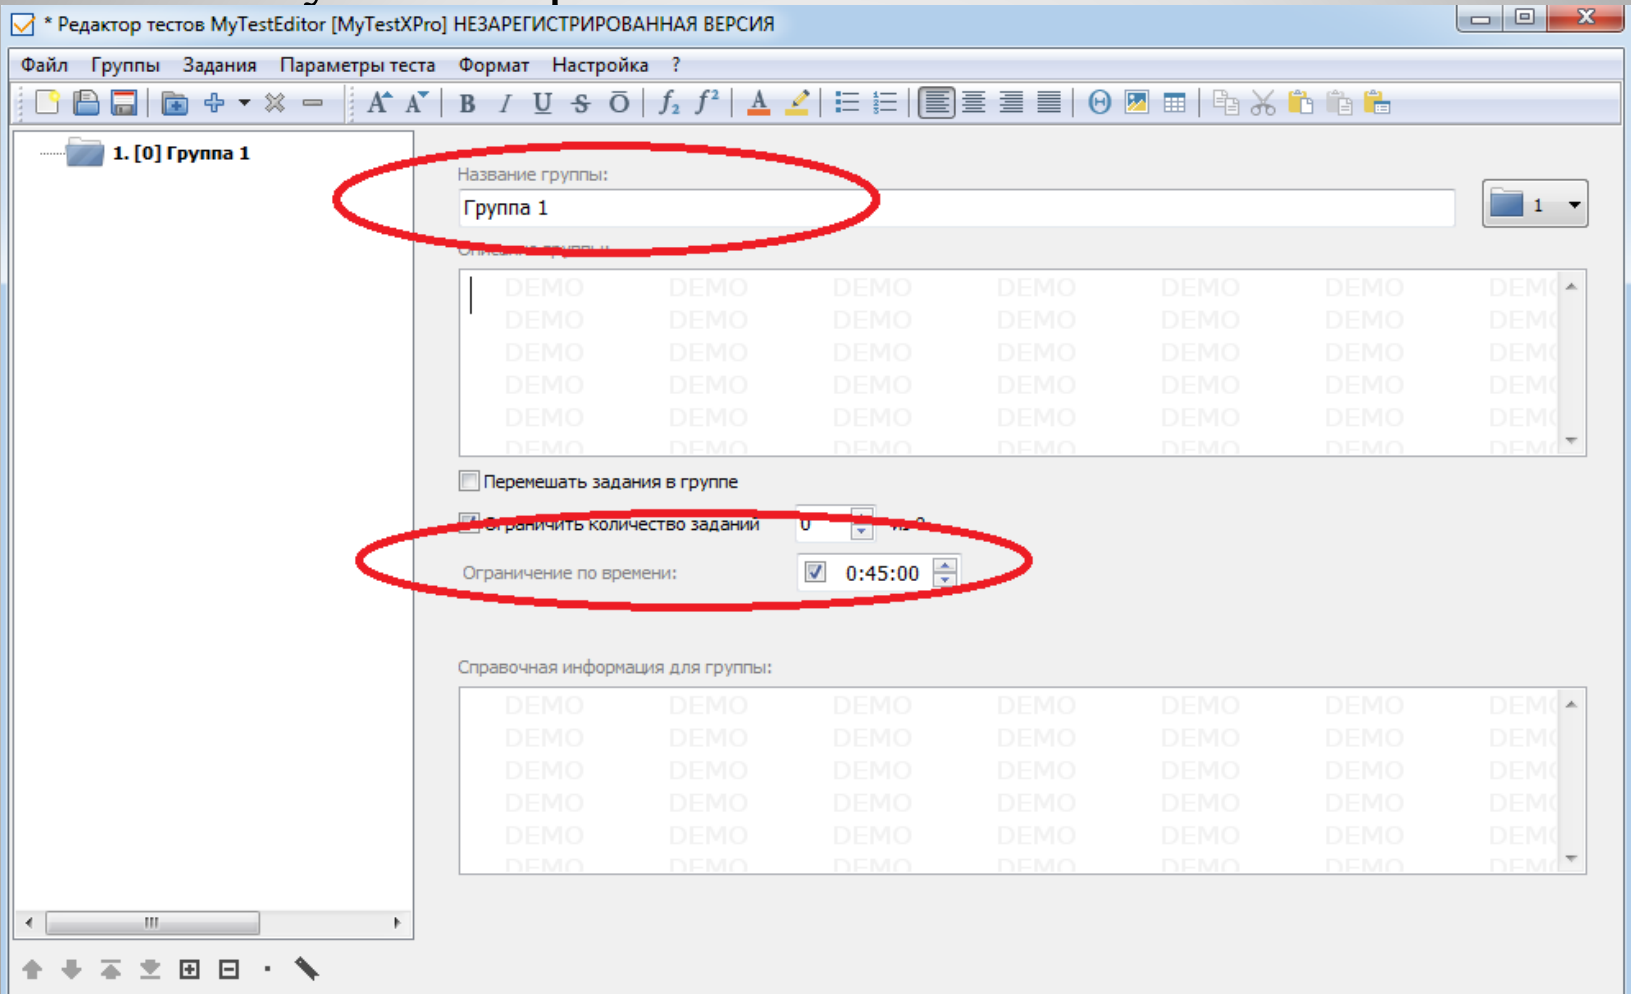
* Редактор тестов MyTestEditor [MyTestXPro] НЕЗАРЕГИСТРИРОВАННАЯ ВЕРСИЯ

Файл Группы Задания Параметры теста Формат Настройка ?

1. [0] Группа 1

Название группы:

Группа 1

1

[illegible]

DEMO DEMO DEMO DEMO DEMO DEMO DEMO
DEMO DEMO DEMO DEMO DEMO DEMO DEMO
DEMO DEMO DEMO DEMO DEMO DEMO DEMO
DEMO DEMO DEMO DEMO DEMO DEMO DEMO
DEMO DEMO DEMO DEMO DEMO DEMO DEMO

Перемешать задания в группе

Ограничить количество заданий 0 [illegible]

Ограничение по времени: 0:45:00

Справочная информация для группы:

DEMO DEMO DEMO DEMO DEMO DEMO DEMO
DEMO DEMO DEMO DEMO DEMO DEMO DEMO
DEMO DEMO DEMO DEMO DEMO DEMO DEMO
DEMO DEMO DEMO DEMO DEMO DEMO DEMO
DEMO DEMO DEMO DEMO DEMO DEMO DEMO